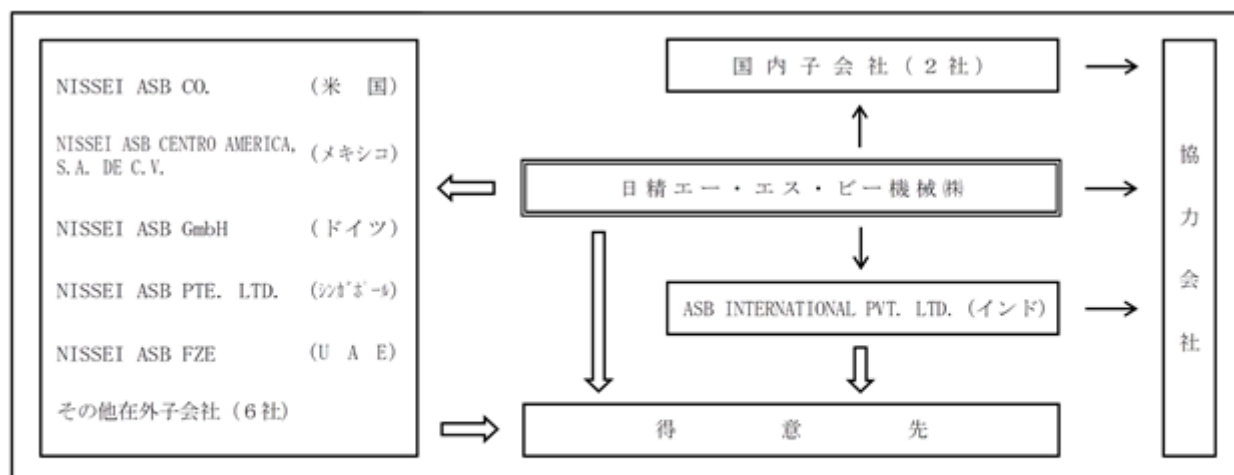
NISSEI ASB CO. （米　国）

NISSEI ASB CENTRO AMERICA, S.A. DE C.V. （メキシコ）

NISSEI ASB GmbH （ドイツ）

NISSEI ASB PTE. LTD. （ｼﾝｶﾞﾎﾟｰﾙ）

NISSEI ASB FZE （U A E）

その他在外子会社（６社）

国内子会社（２社）

日精エー・エス・ビー機械㈱

ASB INTERNATIONAL PVT. LTD.（インド）

得　意　先

協力会社